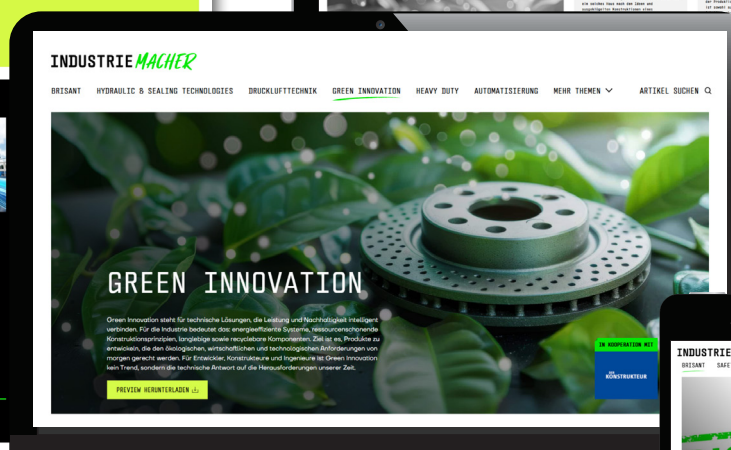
INDUSTRIE MACHER

BRISANT HYDRAULIC & SEALING TECHNOLOGIES DRUCKLUFTTECHNIK GREEN INNOVATION HEAVY DUTY AUTOMATISIERUNG MEHR THEMEN ARTIKEL SUCHEN

GREEN INNOVATION

Green Innovation steht für technische Lösungen, die Leistung und Nachhaltigkeit intelligent verbinden. Für die Industrie bedeutet das: energieeffiziente Systeme, ressourcenschonende Konstruktionsprinzipien, langlebige sowie recyclebare Komponenten. Ziel ist es, Produkte zu entwickeln, die den ökologischen, wirtschaftlichen und technologischen Anforderungen von morgen gerecht werden. Für Entwickler, Konstrukteure und Ingenieure ist Green Innovation kein Trend, sondern die technische Antwort auf die Herausforderungen unserer Zeit.

PREVIEW HERUNTERLADEN

IN KOOPERATION MIT

DER KONSTRUKTEUR

INDUSTRIE

BRISANT SAFE